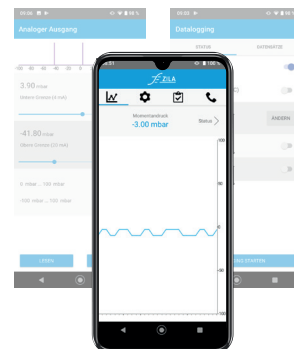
Analoger Ausgang

3.90 mbar
Untere Grenze (4 mA)

-41.80 mbar
Untere Grenze (4 mA)

0 mbar ... 100 mbar

-100 mbar ... 100 mbar

LESEN

Datalogging

STATUS

DATENSÄTZE

ÄNDERN

LOGGING STARTEN

ZILA

Momentandruck
-3.00 mbar

Status

100

50

0

-50

-100